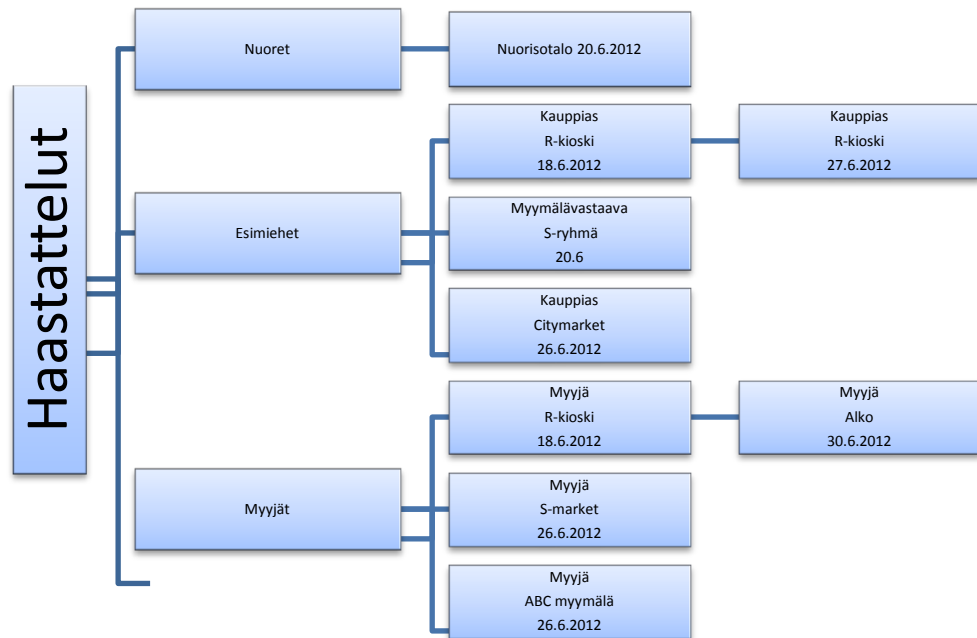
Haastattelut

Nuoret

Nuorisotalo 20.6.2012

Esimiehet

Kauppias
R-kioski
18.6.2012

Kauppias
R-kioski
27.6.2012

Myymälävastaava
S-ryhmä
20.6

Kauppias
Citymarket
26.6.2012

Myyjät

Myyjä
R-kioski
18.6.2012

Myyjä
Alko
30.6.2012

Myyjä
S-market
26.6.2012

Myyjä
ABC myymälä
26.6.2012